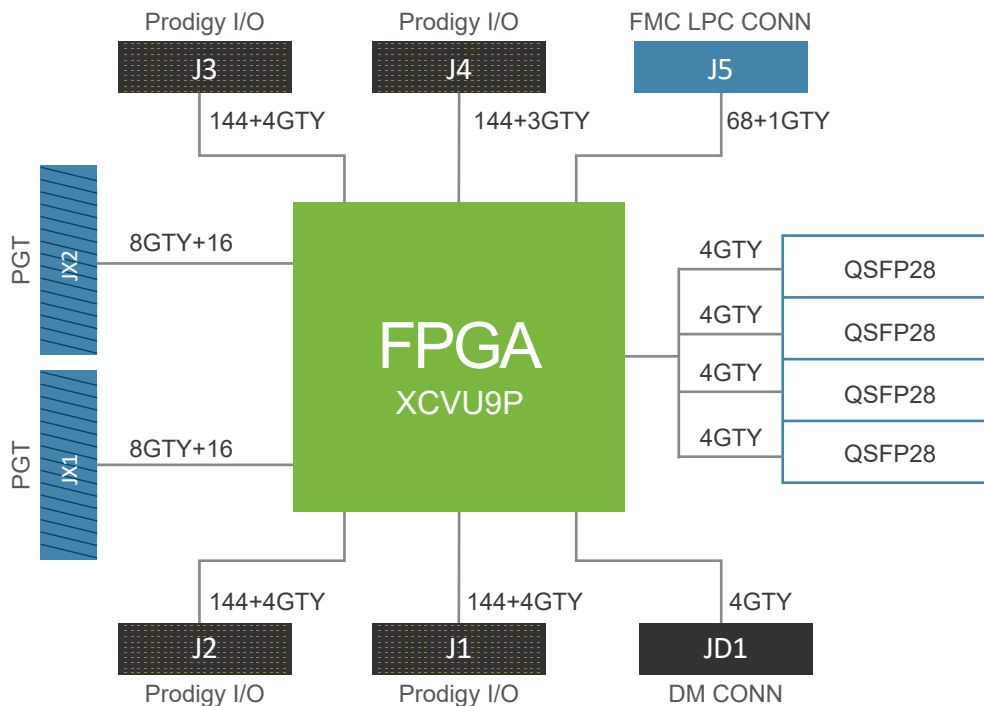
Prodigy I/O
J3
144+4GTY

Prodigy I/O
J4
144+3GTY

FMC LPC CONN
J5
68+1GTY

PGT
JX2
8GTY+16

PGT
JX1
8GTY+16

FPGA
XCVU9P

4GTY
QSFP28
4GTY
QSFP28
4GTY
QSFP28
4GTY
QSFP28

144+4GTY
J2
Prodigy I/O

144+4GTY
J1
Prodigy I/O

4GTY
JD1
DM CONN